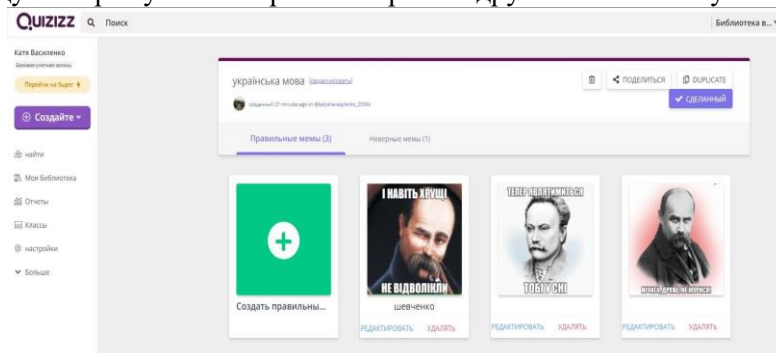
QUIZIZZ Поиск Библиотека в...

Катя Василенко
Базовая учетная запись
Перейти на Super
Создайте
найти
Моя библиотека
Отчеты
Классы
настройки
Больше

українська мова (редактировать)
созданный 27 minutes ago от @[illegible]
ПОДЕЛИТЬСЯ DUPLICATE
СДЕЛАННЫЙ

Правильные мемы (3) Неверные мемы (1)

Создать правильны...

І НАВІТЬ ХРУЩІ
НЕ ВІДВОЛІКЛИ
шевченко
РЕДАКТИРОВАТЬ УДАЛЯТЬ

ТЕПЕР ВІДПЛАТИМИТЬСЯ
ТОБІ У СНІ
РЕДАКТИРОВАТЬ УДАЛЯТЬ

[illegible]
РЕДАКТИРОВАТЬ УДАЛЯТЬ